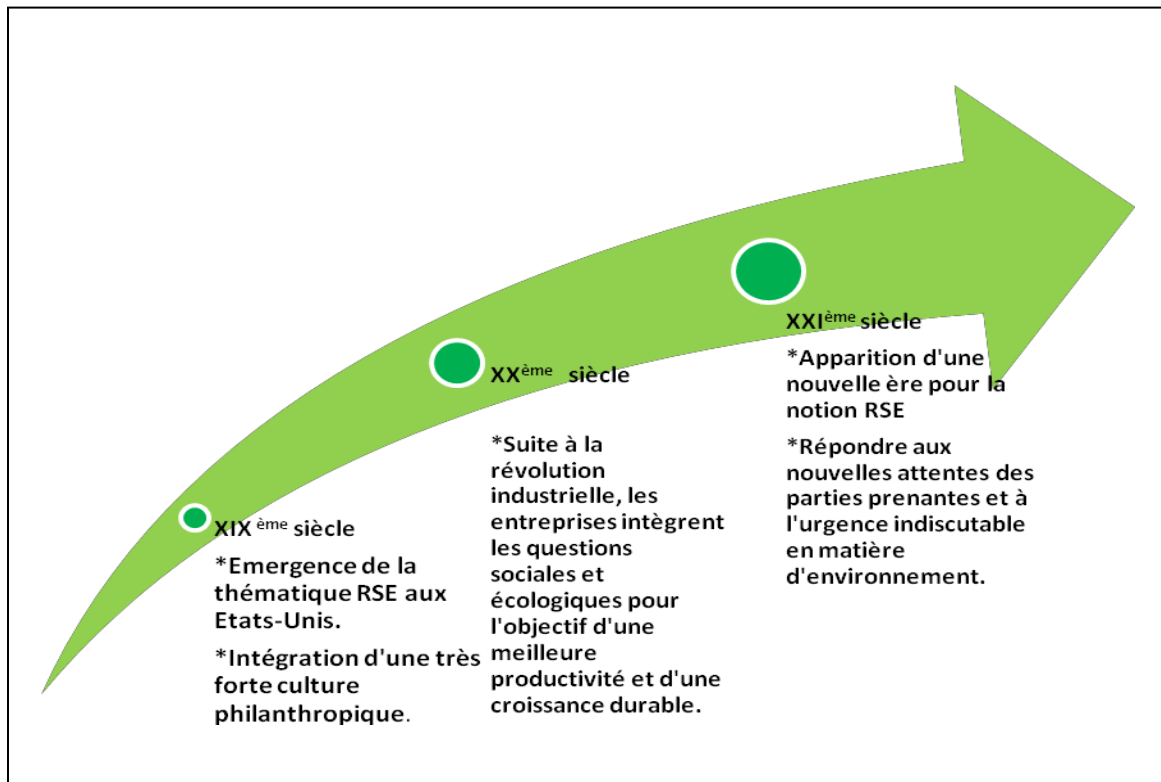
XIX$^{ème}$ siècle

*Emergence de la thématique RSE aux Etats-Unis.

*Intégration d'une très forte culture philanthropique.

XX$^{ème}$ siècle

*Suite à la révolution industrielle, les entreprises intègrent les questions sociales et écologiques pour l'objectif d'une meilleure productivité et d'une croissance durable.

XXI$^{ème}$ siècle

*Apparition d'une nouvelle ère pour la notion RSE

*Répondre aux nouvelles attentes des parties prenantes et à l'urgence indiscutable en matière d'environnement.